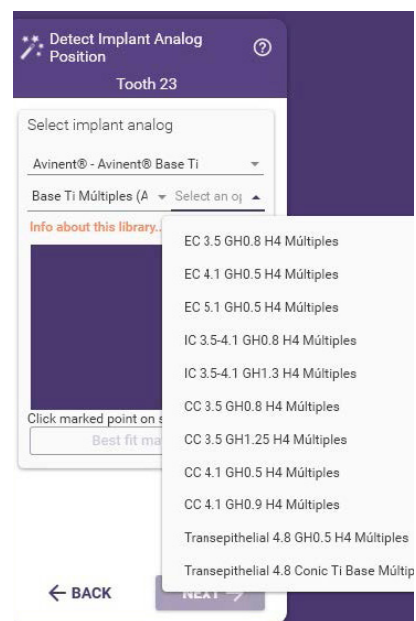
Detect Implant Analog Position

Tooth 23

Select implant analog

Avinent® - Avinent® Base Ti

Base Ti Múltiples (A

Select an op

Info about this library...

Click marked point on s

Best fit ma

EC 3.5 GH0.8 H4 Múltiples

EC 4.1 GH0.5 H4 Múltiples

EC 5.1 GH0.5 H4 Múltiples

IC 3.5-4.1 GH0.8 H4 Múltiples

IC 3.5-4.1 GH1.3 H4 Múltiples

CC 3.5 GH0.8 H4 Múltiples

CC 3.5 GH1.25 H4 Múltiples

CC 4.1 GH0.5 H4 Múltiples

CC 4.1 GH0.9 H4 Múltiples

Transepithelial 4.8 GH0.5 H4 Múltiples

Transepithelial 4.8 Conic Ti Base Múltip

← BACK

NEXT →